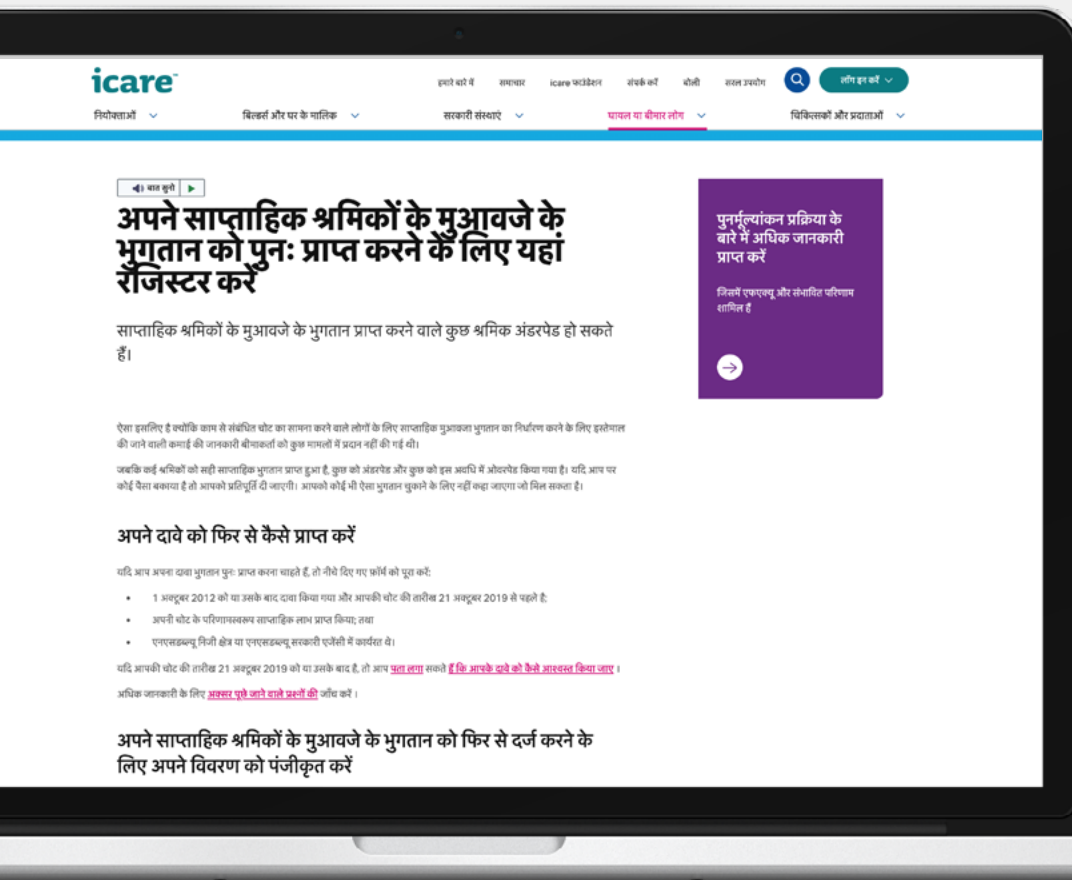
icare™

हमारे बारे में समाचार icare फाउंडेशन संपर्क करें बोली सरल उपयोग लॉग इन करें

नियोक्ताओं बिल्डर्स और घर के मालिक सरकारी संस्थाएं घायल या बीमार लोग चिकित्सकों और प्रदाताओं

बात सुनो

अपने साप्ताहिक श्रमिकों के मुआवजे के भुगतान को पुनः प्राप्त करने के लिए यहां रजिस्टर करें

साप्ताहिक श्रमिकों के मुआवजे के भुगतान प्राप्त करने वाले कुछ श्रमिक अंडरपेड हो सकते हैं।

ऐसा इसलिए है क्योंकि काम से संबंधित चोट का सामना करने वाले लोगों के लिए साप्ताहिक मुआवजा भुगतान का निर्धारण करने के लिए इस्तेमाल की जाने वाली कमाई की जानकारी बीमाकर्ता को कुछ मामलों में प्रदान नहीं की गई थी।

जबकि कई श्रमिकों को सही साप्ताहिक भुगतान प्राप्त हुआ है, कुछ को अंडरपेड और कुछ को इस अवधि में ओवरपेड किया गया है। यदि आप पर कोई पैसा बकाया है तो आपको प्रतिपूर्ति दी जाएगी। आपको कोई भी ऐसा भुगतान चुकाने के लिए नहीं कहा जाएगा जो मिल सकता है।

अपने दावे को फिर से कैसे प्राप्त करें

यदि आप अपना दावा भुगतान पुनः प्राप्त करना चाहते हैं, तो नीचे दिए गए फॉर्म को पूरा करें:

• 1 अक्टूबर 2012 को या उसके बाद दावा किया गया और आपकी चोट की तारीख 21 अक्टूबर 2019 से पहले है;
• अपनी चोट के परिणामस्वरूप साप्ताहिक लाभ प्राप्त किया; तथा
• एनएसडब्ल्यू निजी क्षेत्र या एनएसडब्ल्यू सरकारी एजेंसी में कार्यरत थे।

यदि आपकी चोट की तारीख 21 अक्टूबर 2019 को या उसके बाद है, तो आप पता लगा सकते हैं कि आपके दावे को कैसे आश्वस्त किया जाए।

अधिक जानकारी के लिए अक्सर पूछे जाने वाले प्रश्नों की जाँच करें।

अपने साप्ताहिक श्रमिकों के मुआवजे के भुगतान को फिर से दर्ज करने के लिए अपने विवरण को पंजीकृत करें

पुनर्मूल्यांकन प्रक्रिया के बारे में अधिक जानकारी प्राप्त करें

जिसमें एफएक्यू और संभावित परिणाम शामिल हैं